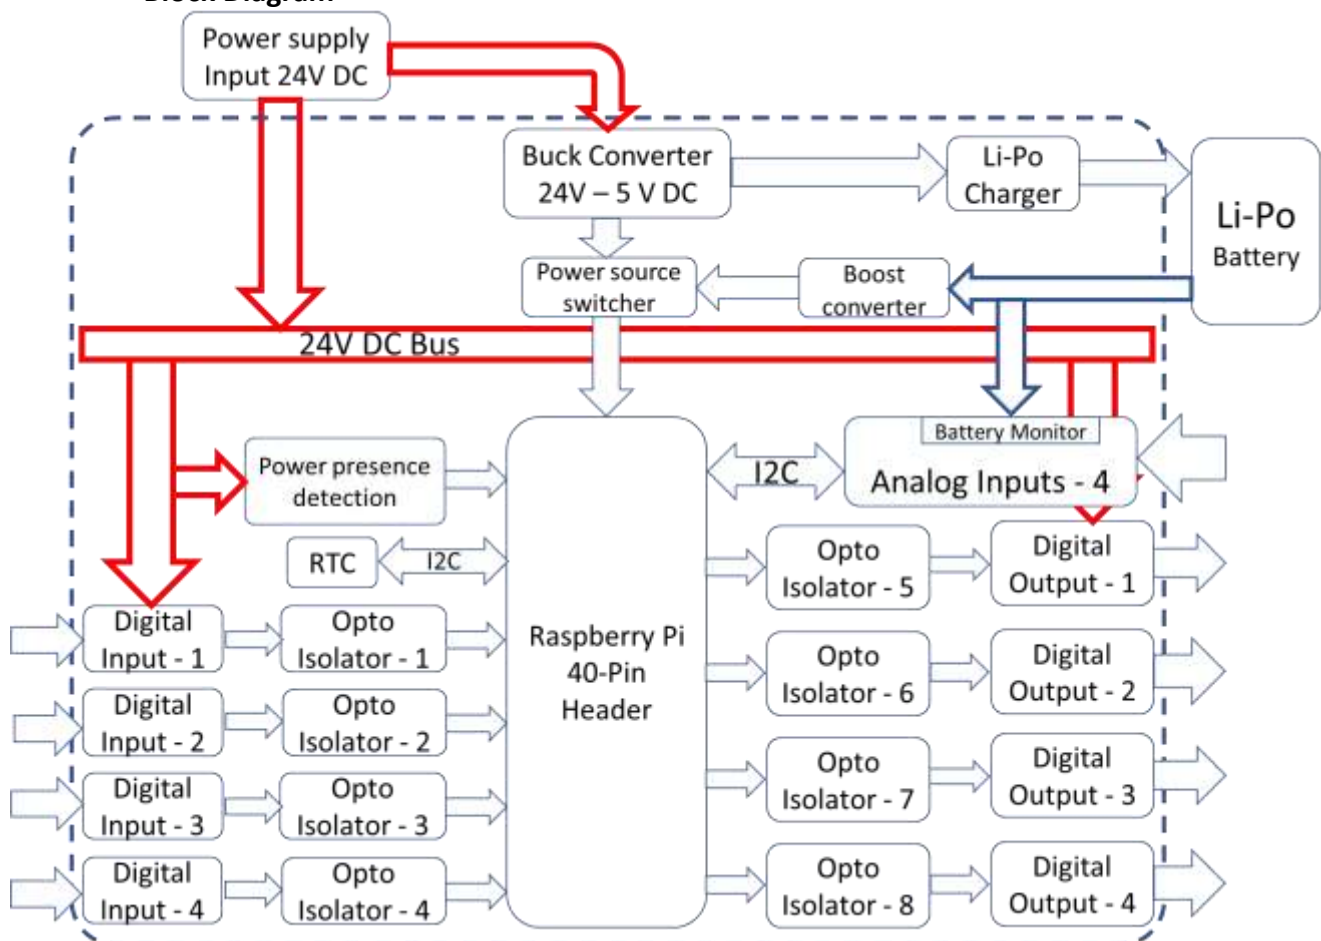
Block Diagram

Power supply Input 24V DC

Buck Converter 24V – 5 V DC

Li-Po Charger

Li-Po Battery

Power source switcher

Boost converter

24V DC Bus

Battery Monitor

Analog Inputs - 4

Power presence detection

I2C

RTC

I2C

Raspberry Pi 40-Pin Header

Digital Input - 1

Opto Isolator - 1

Digital Input - 2

Opto Isolator - 2

Digital Input - 3

Opto Isolator - 3

Digital Input - 4

Opto Isolator - 4

Opto Isolator - 5

Digital Output - 1

Opto Isolator - 6

Digital Output - 2

Opto Isolator - 7

Digital Output - 3

Opto Isolator - 8

Digital Output - 4